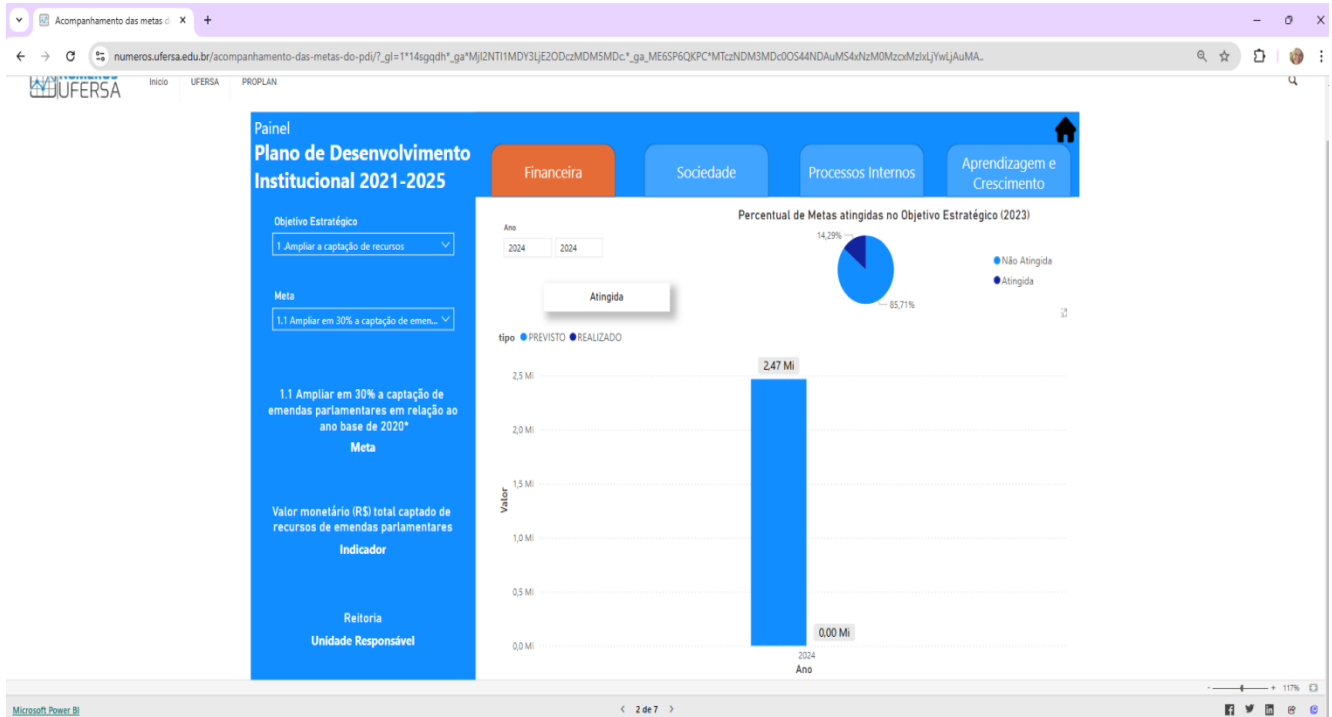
Acompanhamento das metas d ×  +

numeros.ufersa.edu.br/acompanhamento-das-metas-do-pdi/?_gl=1*14sgqdh*_ga*MjI2NTI1MDY3LjE2ODczMDM5MDc.*_ga_ME6SP6QKPC*MTczNDM3MDc0OS44NDAuMS4xNzM0MzcxMzlxLjYwLjAuMA..

UFERSA   Início   UFERSA   PROPLAN

Painel
Plano de Desenvolvimento Institucional 2021-2025

Financeira | Sociedade | Processos Internos | Aprendizagem e Crescimento

Objetivo Estratégico
1 .Ampliar a captação de recursos

Meta
1.1 Ampliar em 30% a captação de emen...

1.1 Ampliar em 30% a captação de emendas parlamentares em relação ao ano base de 2020*
Meta

Valor monetário (R$) total captado de recursos de emendas parlamentares
Indicador

Reitoria
Unidade Responsável

Ano
2024   2024

Atingida

Percentual de Metas atingidas no Objetivo Estratégico (2023)
14,29%
85,71%
Não Atingida
Atingida

tipo ● PREVISTO ● REALIZADO

2,47 Mi
2,5 Mi
2,0 Mi
1,5 Mi
Valor
1,0 Mi
0,5 Mi
0,0 Mi
0,00 Mi
2024
Ano

Microsoft Power BI
< 2 de 7 >
117%